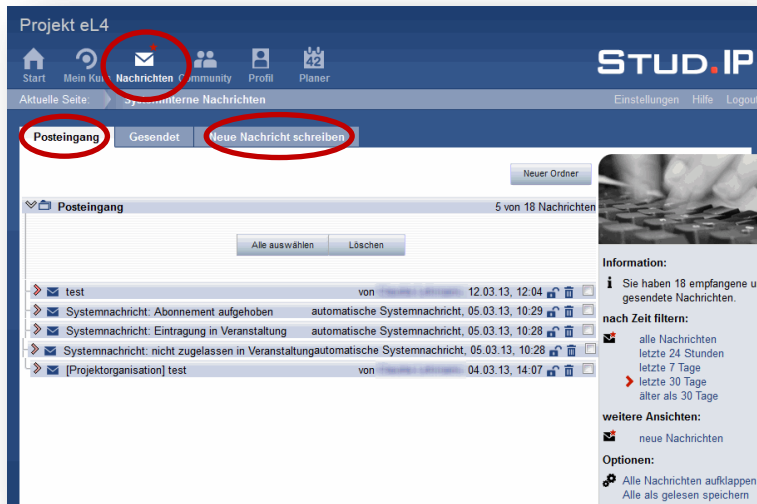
Projekt eL4

Start Mein Ku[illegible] Nachrichten Community Profil 42 Planer

STUD.IP

Aktuelle Seite: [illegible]nterne Nachrichten

Einstellungen Hilfe Logou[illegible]

Posteingang Gesendet Neue Nachricht schreiben

Neuer Ordner

Posteingang 5 von 18 Nachrichten

Alle auswählen Löschen

| | | |
|---|---|---|
| test | von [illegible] | 12.03.13, 12:04 |
| Systemnachricht: Abonnement aufgehoben | automatische Systemnachricht, | 05.03.13, 10:29 |
| Systemnachricht: Eintragung in Veranstaltung | automatische Systemnachricht, | 05.03.13, 10:28 |
| Systemnachricht: nicht zugelassen in Veranstaltung | automatische Systemnachricht, | 05.03.13, 10:28 |
| [Projektorganisation] test | von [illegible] | 04.03.13, 14:07 |

Information:
Sie haben 18 empfangene u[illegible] gesendete Nachrichten.

nach Zeit filtern:
alle Nachrichten
letzte 24 Stunden
letzte 7 Tage
letzte 30 Tage
älter als 30 Tage

weitere Ansichten:
neue Nachrichten

Optionen:
Alle Nachrichten aufklappen
Alle als gelesen speichern